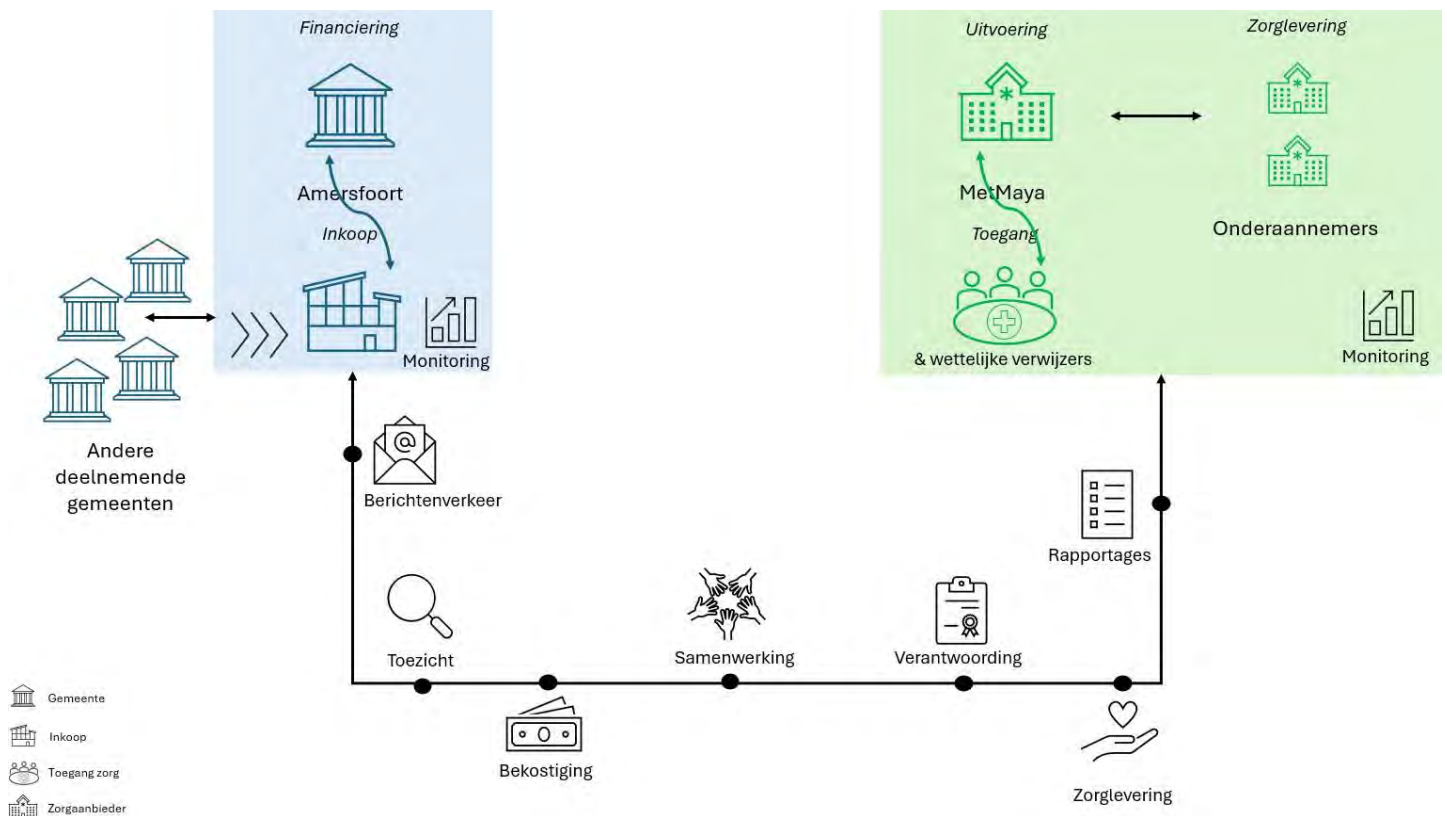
Financiering

Amersfoort

Inkoop

Monitoring

Uitvoering

Zorglevering

MetMaya

Toegang

Onderaannemers

& wettelijke verwijzers

Monitoring

Andere deelnemende gemeenten

Berichtenverkeer

Rapportages

Toezicht

Samenwerking

Verantwoording

Bekostiging

Zorglevering

Gemeente

Inkoop

Toegang zorg

Zorgaanbieder